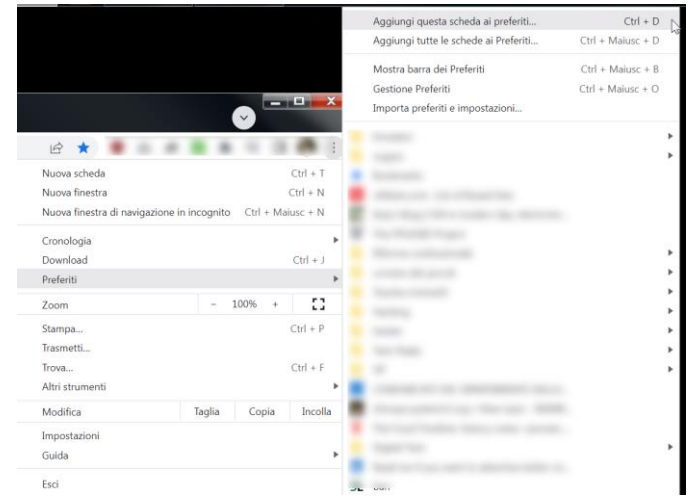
Aggiungi questa scheda ai preferiti... Ctrl + D
Aggiungi tutte le schede ai Preferiti... Ctrl + Maiusc + D

Mostra barra dei Preferiti Ctrl + Maiusc + B
Gestione Preferiti Ctrl + Maiusc + O
Importa preferiti e impostazioni...

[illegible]

Nuova scheda Ctrl + T
Nuova finestra Ctrl + N
Nuova finestra di navigazione in incognito Ctrl + Maiusc + N

Cronologia
Download Ctrl + J
Preferiti

Zoom − 100% +

Stampa... Ctrl + P
Trasmetti...
Trova... Ctrl + F
Altri strumenti

Modifica Taglia Copia Incolla

Impostazioni
Guida

Esci